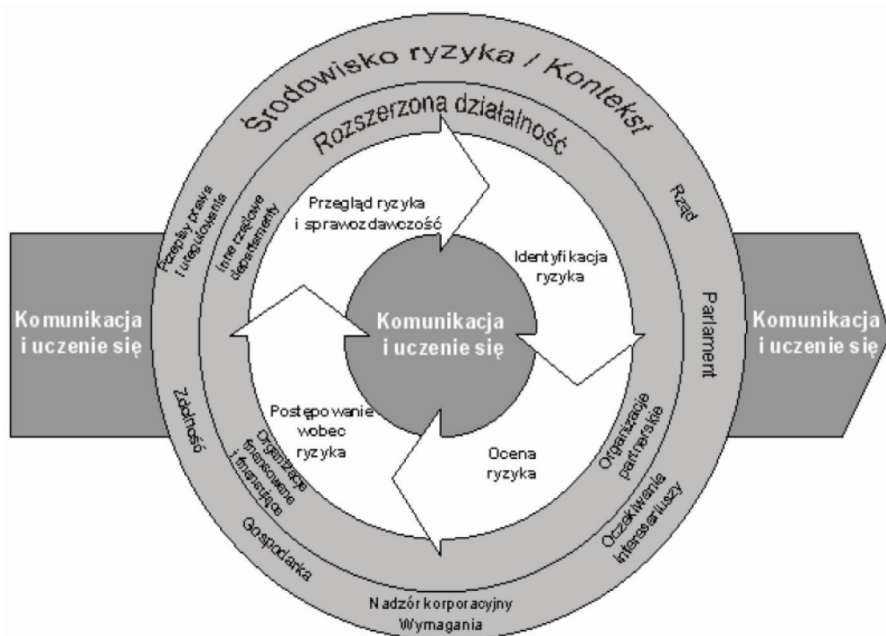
Środowisko ryzyka / Kontekst

Rozszerzona działalność

Przepisy prawne i uregulowania

Inne rządowe departamenty

Rząd

Parlament

Organizacje partnerskie

Oczekiwanie interesariuszy

Nadzór korporacyjny
Wymagania

Gospodarka

Organizacje finansowe i finansujące

Zdolność

Komunikacja i uczenie się

Komunikacja i uczenie się

Komunikacja i uczenie się

Przegląd ryzyka i sprawozdawczość

Identyfikacja ryzyka

Ocena ryzyka

Postępowanie wobec ryzyka